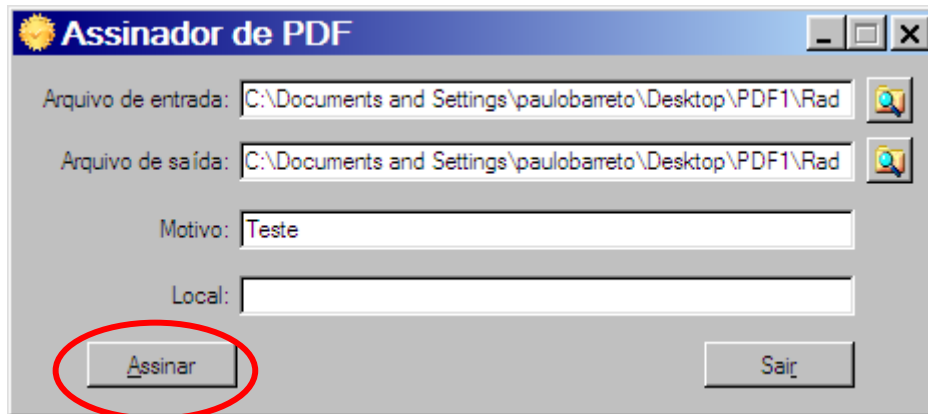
Assinador de PDF

Arquivo de entrada: C:\Documents and Settings\paulobarreto\Desktop\PDF1\Rad

Arquivo de saída: C:\Documents and Settings\paulobarreto\Desktop\PDF1\Rad

Motivo: Teste

Local:

Assinar

Sair